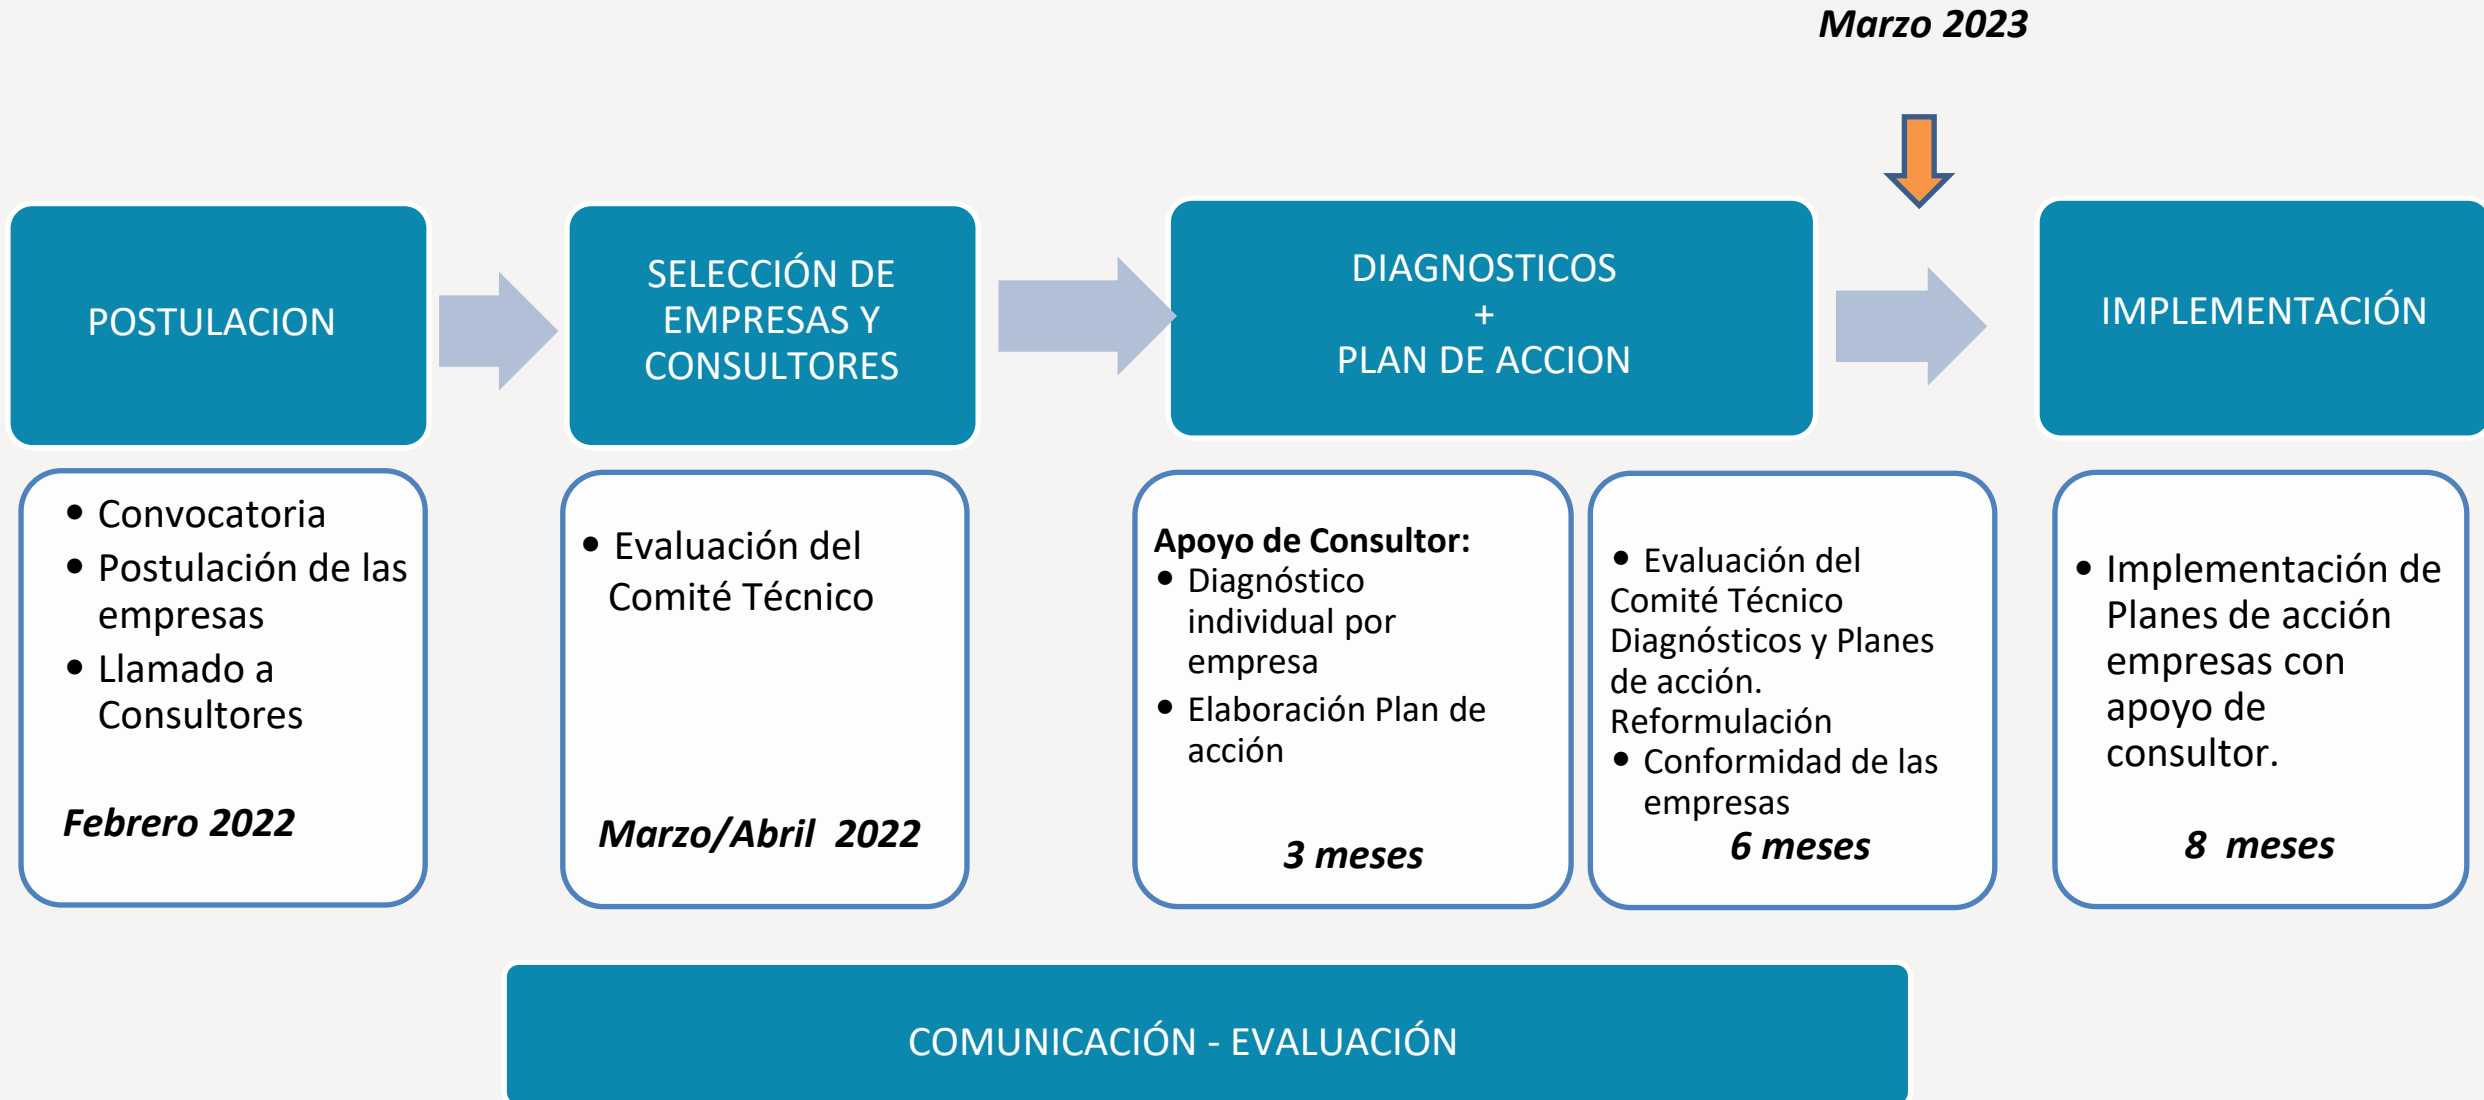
Marzo 2023

POSTULACION

SELECCIÓN DE EMPRESAS Y CONSULTORES

DIAGNOSTICOS
+
PLAN DE ACCION

IMPLEMENTACIÓN

- Convocatoria
- Postulación de las empresas
- Llamado a Consultores

Febrero 2022

- Evaluación del Comité Técnico

Marzo/Abril 2022

Apoyo de Consultor:
- Diagnóstico individual por empresa
- Elaboración Plan de acción

3 meses

- Evaluación del Comité Técnico Diagnósticos y Planes de acción. Reformulación
- Conformidad de las empresas

6 meses

- Implementación de Planes de acción empresas con apoyo de consultor.

8 meses

COMUNICACIÓN - EVALUACIÓN